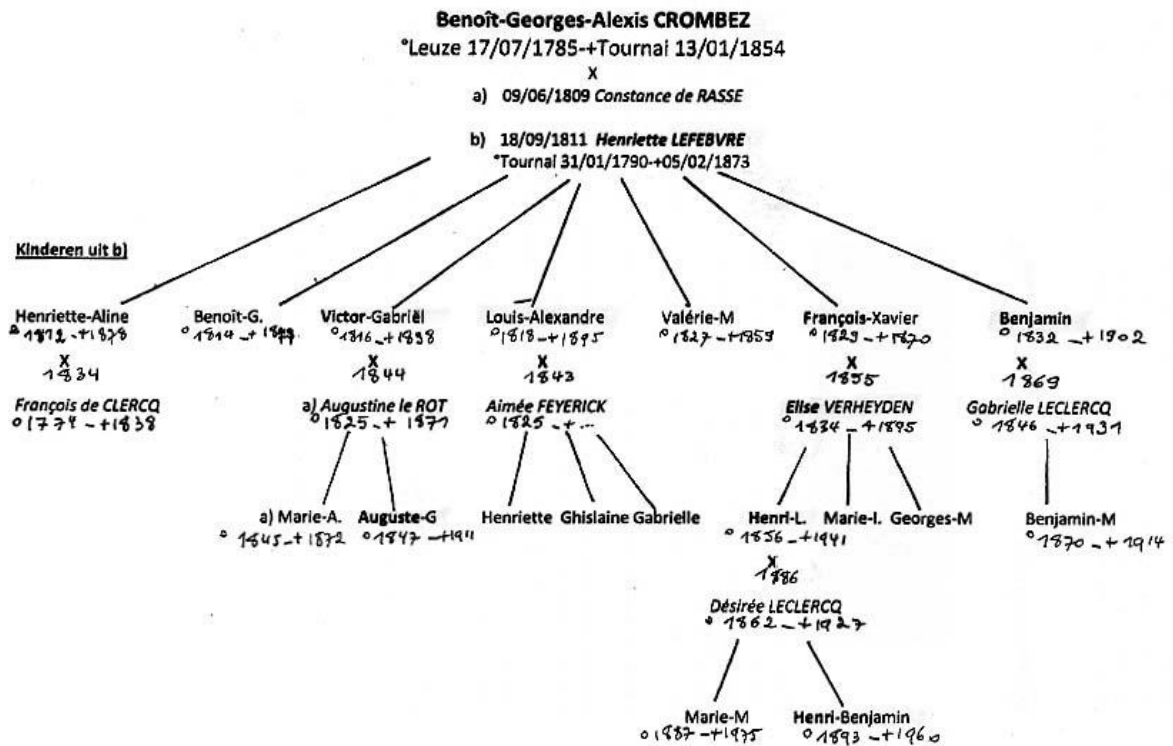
Benoît-Georges-Alexis CROMBEZ
°Leuze 17/07/1785-+Tournai 13/01/1854
X
a) 09/06/1809 Constance de RASSE

b) 18/09/1811 Henriette LEFEBVRE
°Tournai 31/01/1790-+05/02/1873

Kinderen uit b)

Henriette-Aline
°1812-+1878
X
1834
François de CLERCQ
°1779-+1838

Benoît-G.
°1814-+1849

Victor-Gabriël
°1816-+1898
X
1844
a) Augustine le ROT
°1825-+1871

a) Marie-A.
°1845-+1872

Auguste-G
°1847-+1911

Louis-Alexandre
°1818-+1895
X
1843
Aimée FEYERICK
°1825-+...

Henriette Ghislaine Gabrielle

Valérie-M
°1827-+1859

François-Xavier
°1829-+1870
X
1855
Elise VERHEYDEN
°1834-+1895

Henri-L.
°1856-+1941
X
1886
Désirée LECLERCQ
°1862-+1927

Marie-M
°1887-+1975

Henri-Benjamin
°1893-+1960

Marie-I.

Georges-M

Benjamin
°1832-+1902
X
1869
Gabrielle LECLERCQ
°1846-+1931

Benjamin-M
°1870-+1914